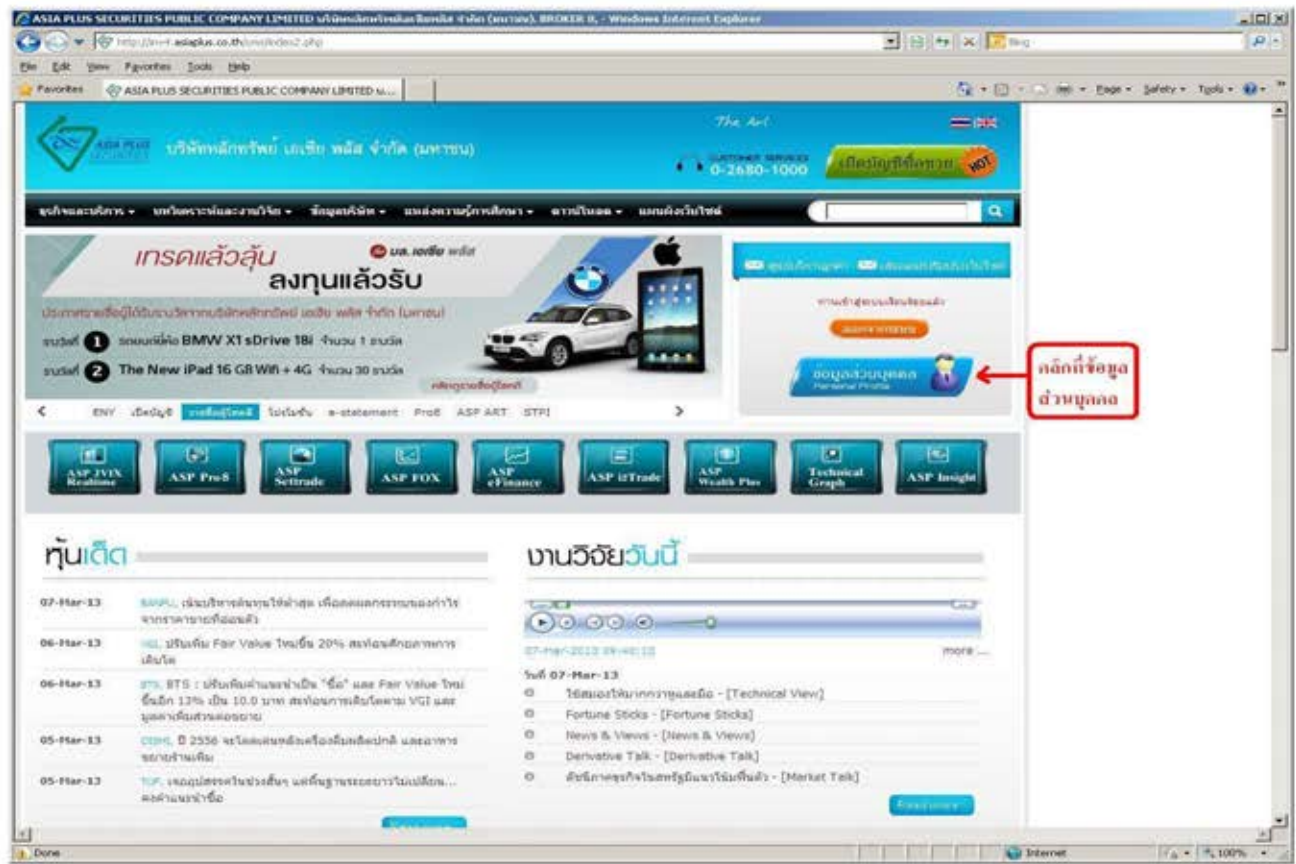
ASIA PLUS SECURITIES PUBLIC COMPANY LIMITED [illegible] BROKER 8 - Windows Internet Explorer

http://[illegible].asiaplus.co.th/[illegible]/index2.php

File Edit View Favorites Tools Help

Favorites ASIA PLUS SECURITIES PUBLIC COMPANY LIMITED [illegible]

Page Safety Tools

บริษัทหลักทรัพย์ เอเซีย พลัส จำกัด (มหาชน)

The Art

CUSTOMER SERVICES 0-2680-1000

เปิดบัญชีซื้อขาย HOT

ธุรกิจและบริการ บทวิเคราะห์และงานวิจัย ข้อมูลบริษัท แหล่งความรู้การศึกษา ดาวน์โหลด แผนผังเว็บไซต์

เทรดแล้วลุ้น ลงทุนแล้วรับ

บล.เอเซีย พลัส

ประกาศรายชื่อผู้ได้รับรางวัลจากบริษัทหลักทรัพย์ เอเซีย พลัส จำกัด (มหาชน)

รางวัลที่ 1 รถยนต์ยี่ห้อ BMW X1 sDrive 18i จำนวน 1 รางวัล

รางวัลที่ 2 The New iPad 16 GB Wifi + 4G จำนวน 30 รางวัล

ENY เปิดบัญชี รายชื่อผู้โชคดี โปรโมชั่น e-statement Pro8 ASP ART STPI

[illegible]

ข้อมูลส่วนบุคคล Personal Profile

คลิกที่ข้อมูลส่วนบุคคล

ASP JVIX Realtime ASP Pro8 ASP Settrade ASP FOX ASP eFinance ASP iTrade ASP Wealth Plus Technical Graph ASP Insight

หุ้นเด็ด

07-Mar-13 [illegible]

06-Mar-13 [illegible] Fair Value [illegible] 20% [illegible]

06-Mar-13 BTS : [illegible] Fair Value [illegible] 13% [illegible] 10.0 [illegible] VGI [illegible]

05-Mar-13 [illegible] 2556 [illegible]

05-Mar-13 TOP, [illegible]

งานวิจัยวันนี้

07-Mar-2013 09:40:10

more ...

วันที่ 07-Mar-13

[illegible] - [Technical View]

Fortune Sticks - [Fortune Sticks]

News & Views - [News & Views]

Derivative Talk - [Derivative Talk]

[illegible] - [Market Talk]

Done

Internet

100%